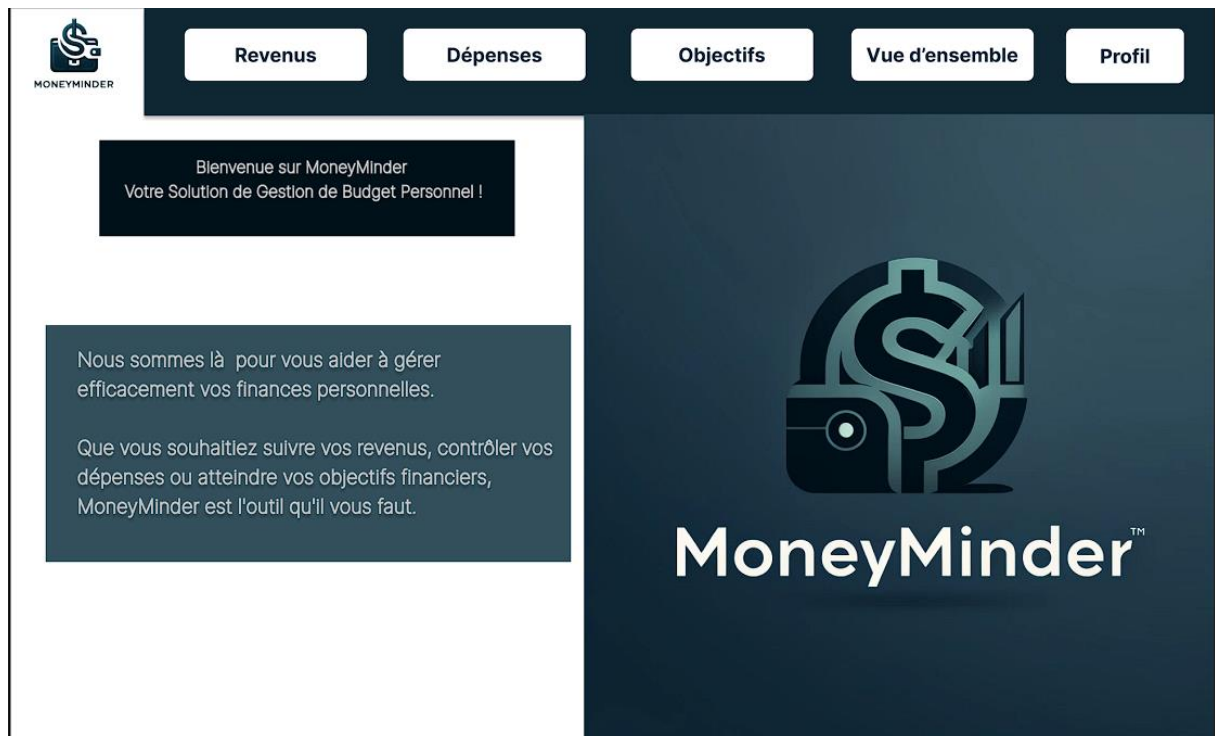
MONEYMINDER

Revenus

Dépenses

Objectifs

Vue d'ensemble

Profil

Bienvenue sur MoneyMinder
Votre Solution de Gestion de Budget Personnel !

Nous sommes là pour vous aider à gérer efficacement vos finances personnelles.

Que vous souhaitiez suivre vos revenus, contrôler vos dépenses ou atteindre vos objectifs financiers, MoneyMinder est l'outil qu'il vous faut.

MoneyMinder™